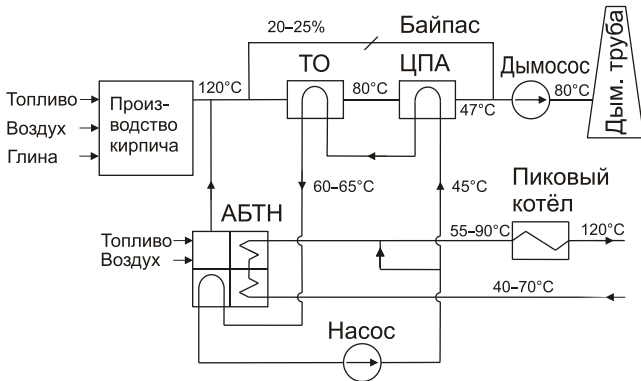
20–25%

Байпас

Топливо

Воздух

Глина

Производство кирпича

120°C

ТО

80°C

ЦПА

47°C

Дымосос

80°C

Дым. труба

60–65°C

45°C

АБТН

Пиковый котёл

Топливо

Воздух

55–90°C

120°C

40–70°C

Насос